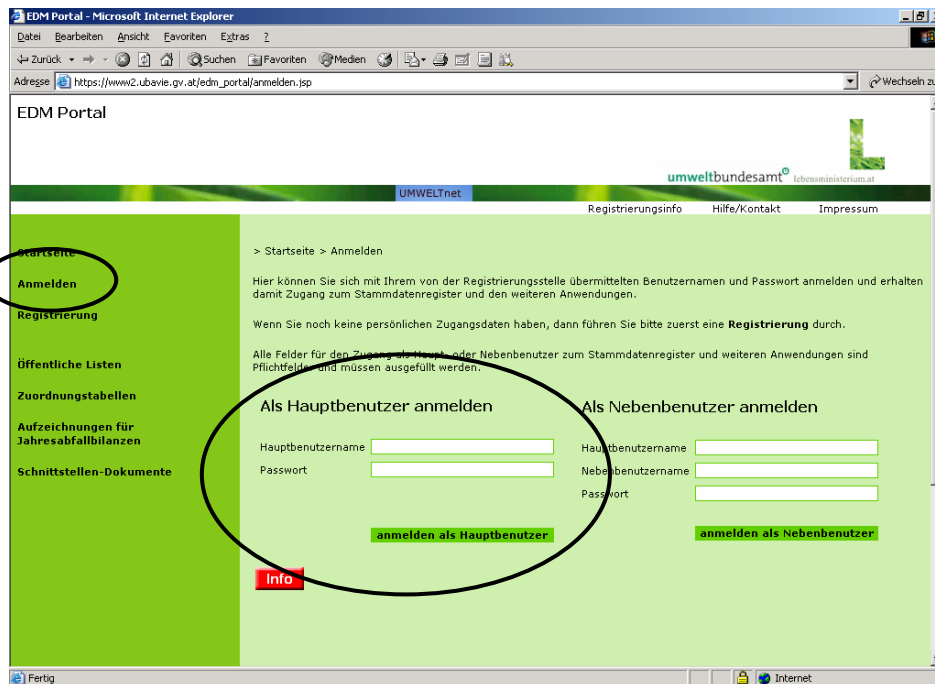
EDM Portal - Microsoft Internet Explorer

Datei Bearbeiten Ansicht Favoriten Extras ?

Zurück Suchen Favoriten Medien

Adresse https://www2.ubavie.gv.at/edm_portal/anmelden.jsp

Wechseln zu

EDM Portal

umweltbundesamt lebensministerium.at

UMWELTnet

Registrierungsinfo Hilfe/Kontakt Impressum

Startseite

Anmelden

Registrierung

Öffentliche Listen

Zuordnungstabellen

Aufzeichnungen für Jahresabfallbilanzen

Schnittstellen-Dokumente

> Startseite > Anmelden

Hier können Sie sich mit Ihrem von der Registrierungsstelle übermittelten Benutzernamen und Passwort anmelden und erhalten damit Zugang zum Stammdatenregister und den weiteren Anwendungen.

Wenn Sie noch keine persönlichen Zugangsdaten haben, dann führen Sie bitte zuerst eine **Registrierung** durch.

Alle Felder für den Zugang als Haupt- oder Nebenbenutzer zum Stammdatenregister und weiteren Anwendungen sind Pflichtfelder und müssen ausgefüllt werden.

Als Hauptbenutzer anmelden

Hauptbenutzername

Passwort

anmelden als Hauptbenutzer

Als Nebenbenutzer anmelden

Hauptbenutzername

Nebenbenutzername

Passwort

anmelden als Nebenbenutzer

Info

Fertig

Internet